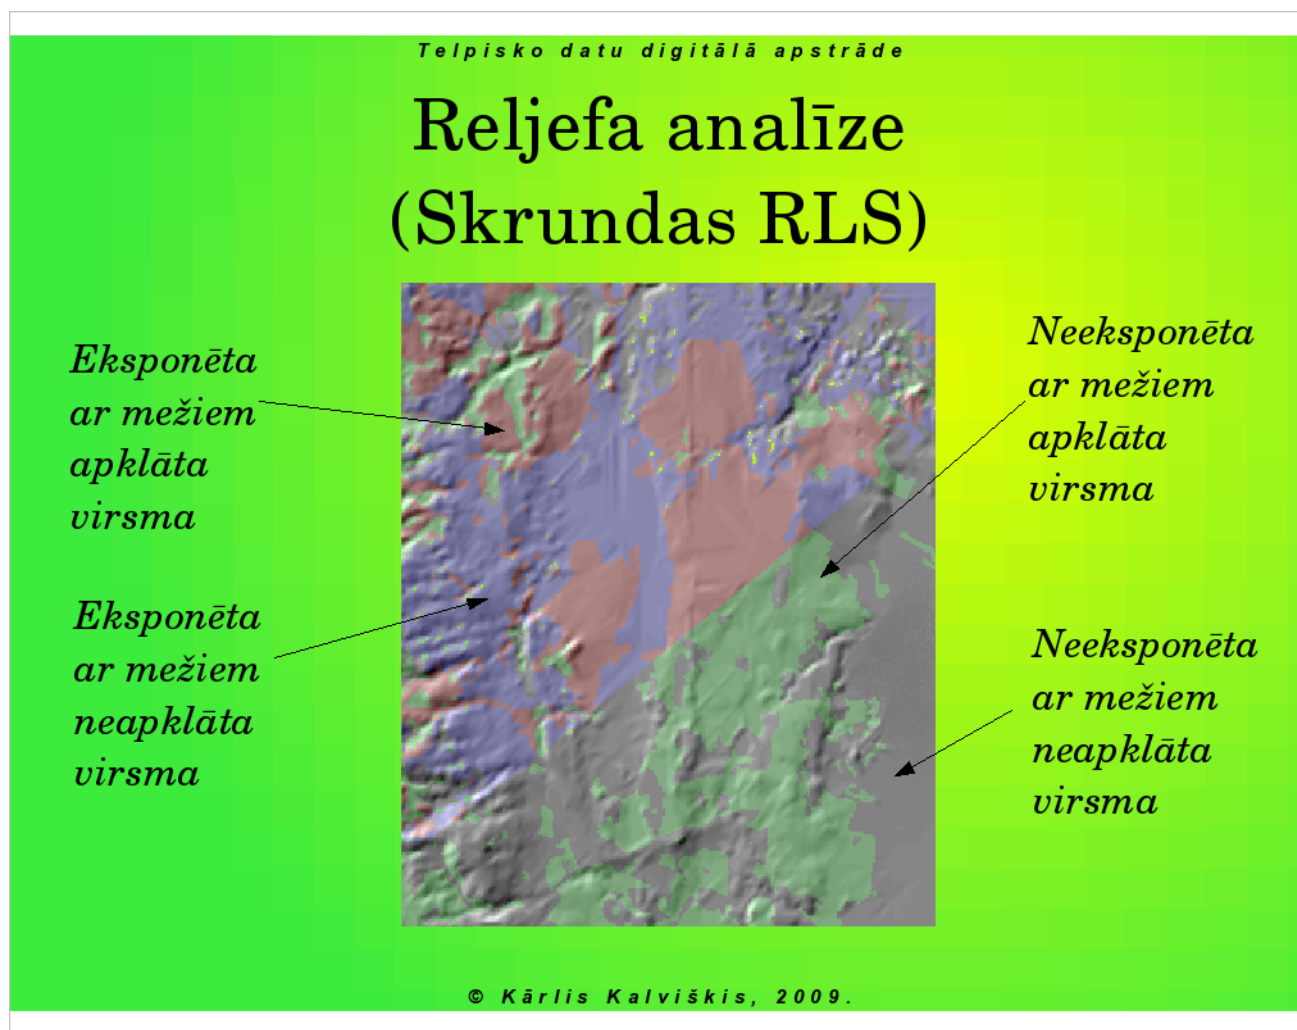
Telpisko datu digitālā apstrāde

Reljefa analīze (Skrundas RLS)

Eksponēta ar mežiem apklāta virsma

Eksponēta ar mežiem neapklāta virsma

Neeksponēta ar mežiem apklāta virsma

Neeksponēta ar mežiem neapklāta virsma

© Kārlis Kalviškis, 2009.